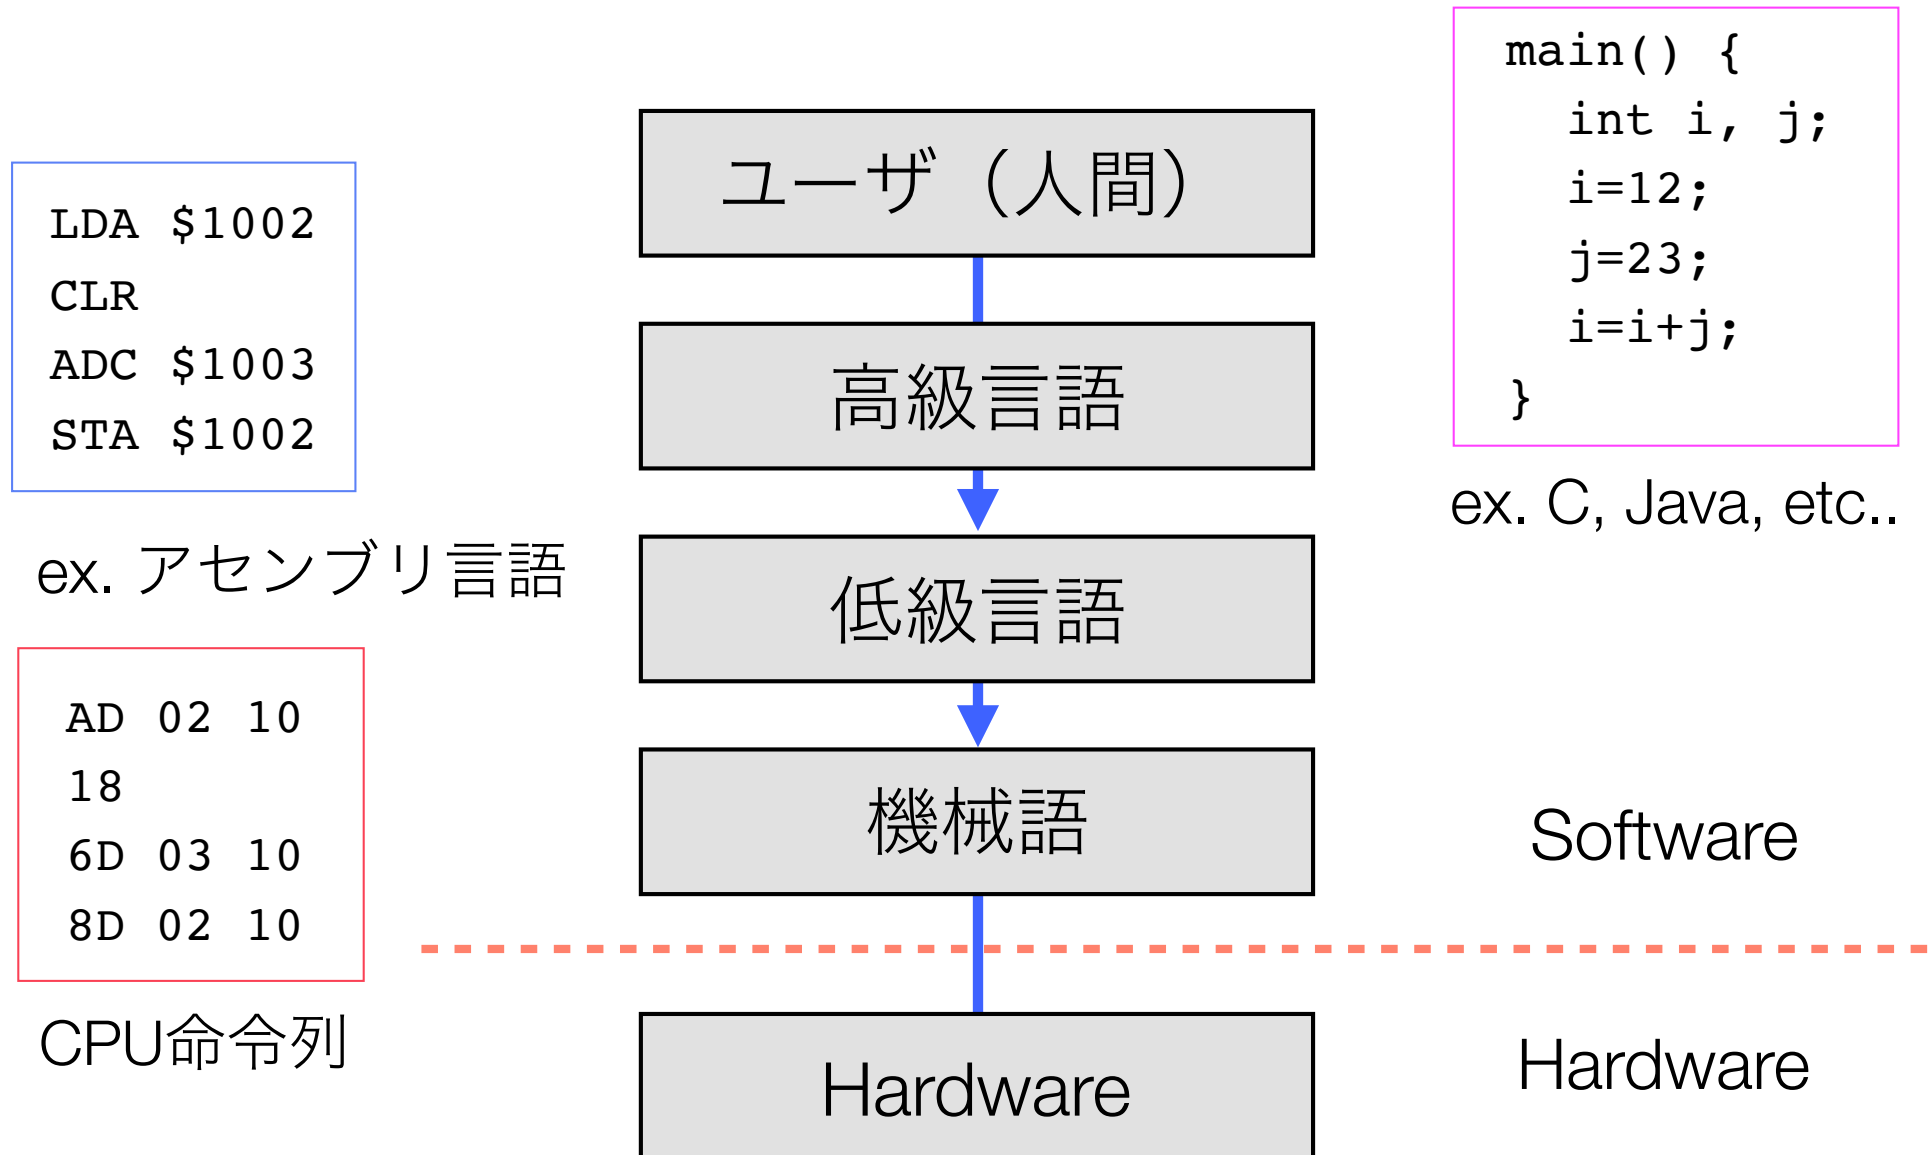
main() {
int i, j;
i=12;
j=23;
i=i+j;
}

ex. C, Java, etc..

LDA $1002
CLR
ADC $1003
STA $1002

ex. アセンブリ言語

ユーザ（人間）

高級言語

低級言語

機械語

Hardware

AD 02 10
18
6D 03 10
8D 02 10

CPU命令列

Software

Hardware